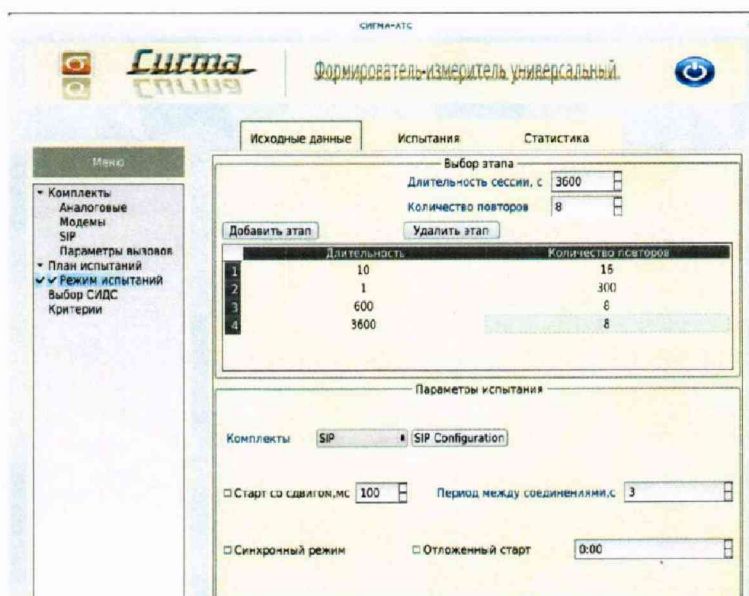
СИГМА-АТС

Сигма

Формирователь-измеритель универсальный

Исходные данные | Испытания | Статистика

Меню

▾ Комплекты
Аналоговые
Модемы
SIP
Параметры вызовов
▾ План испытаний
✓ Режим испытаний
Выбор СИДС
Критерии

Выбор этапа
Длительность сессии, с 3600
Количество повторов 8

Добавить этап
Удалить этап

| | Длительность | Количество повторов |
|---|---|---|
| 1 | 10 | 15 |
| 2 | 1 | 300 |
| 3 | 600 | 6 |
| 4 | 3600 | 8 |

Параметры испытания

Комплекты SIP SIP Configuration

Старт со сдвигом,мс 100
Период между соединениями,с 3

Синхронный режим
Отложенный старт 0:00